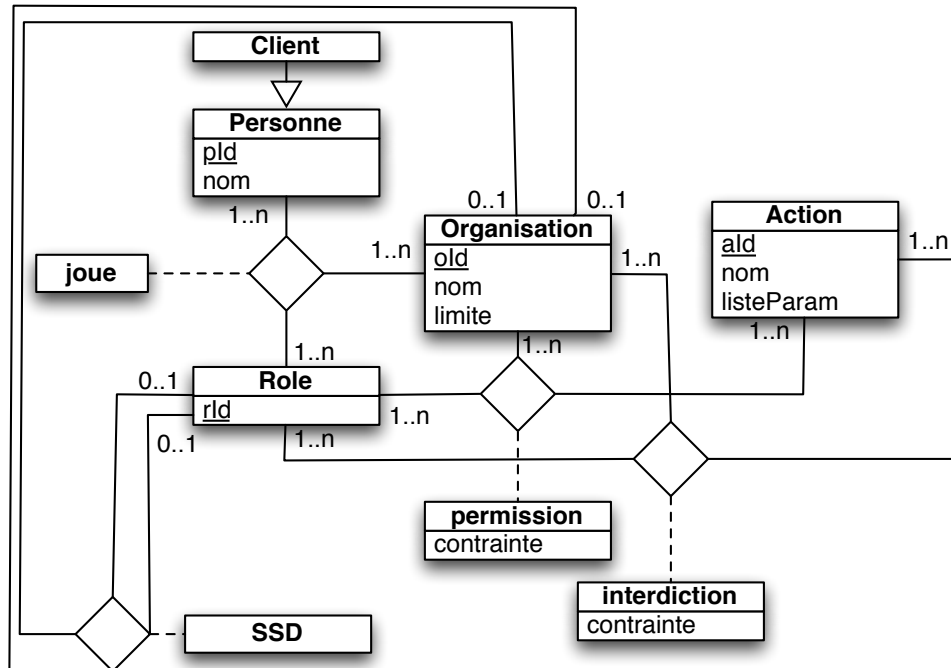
Client

Personne
pId
nom

1..n

joue

0..1

0..1

Organisation
oId
nom
limite

1..n

1..n

Action
aId
nom
listeParam

1..n

1..n

1..n

1..n

0..1

Role
rId

1..n

0..1

1..n

permission
contrainte

interdiction
contrainte

SSD